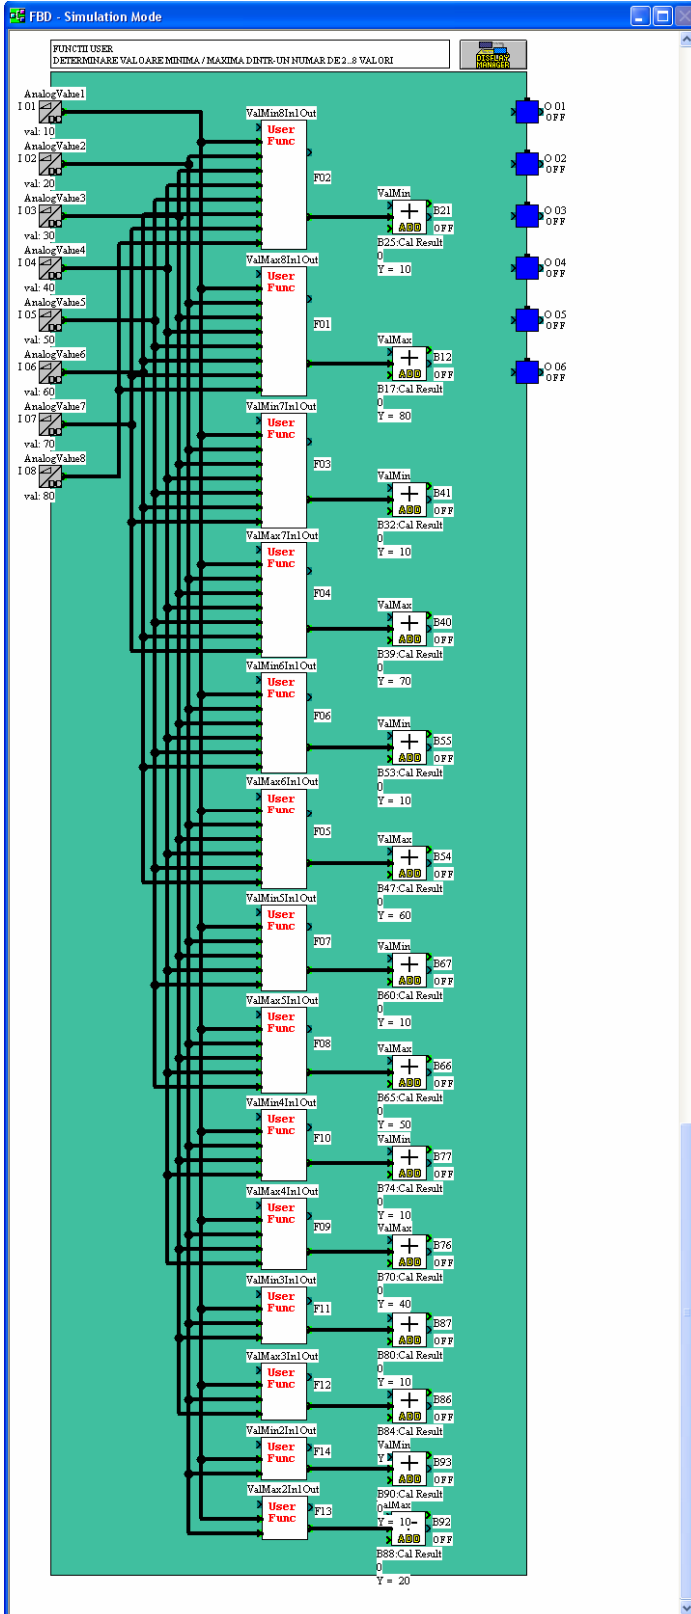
FBD - Simulation Mode

FUNCTII USER
DETERMINARE VALOARE MINIMA / MAXIMA DINTR-UN NUMAR DE 2...8 VALORI

DISPLAY MANAGER

AnalogValue1
I 01
val: 10
AnalogValue2
I 02
val: 20
AnalogValue3
I 03
val: 30
AnalogValue4
I 04
val: 40
AnalogValue5
I 05
val: 50
AnalogValue6
I 06
val: 60
AnalogValue7
I 07
val: 70
AnalogValue8
I 08
val: 80

O 01 OFF
O 02 OFF
O 03 OFF
O 04 OFF
O 05 OFF
O 06 OFF

ValMin8In1Out
User Func
F02
ValMin
ADD
B21
OFF
B25:Cal Result
0
Y = 10

ValMax8In1Out
User Func
F01
ValMax
ADD
B12
OFF
B17:Cal Result
0
Y = 80

ValMin7In1Out
User Func
F03
ValMin
ADD
B41
OFF
B32:Cal Result
0
Y = 10

ValMax7In1Out
User Func
F04
ValMax
ADD
B40
OFF
B39:Cal Result
0
Y = 70

ValMin6In1Out
User Func
F06
ValMin
ADD
B55
OFF
B53:Cal Result
0
Y = 10

ValMax6In1Out
User Func
F05
ValMax
ADD
B54
OFF
B47:Cal Result
0
Y = 60

ValMin5In1Out
User Func
F07
ValMin
ADD
B67
OFF
B60:Cal Result
0
Y = 10

ValMax5In1Out
User Func
F08
ValMax
ADD
B66
OFF
B65:Cal Result
0
Y = 50

ValMin4In1Out
User Func
F10
ValMin
ADD
B77
OFF
B74:Cal Result
0
Y = 10

ValMax4In1Out
User Func
F09
ValMax
ADD
B76
OFF
B70:Cal Result
0
Y = 40

ValMin3In1Out
User Func
F11
ADD
B87
OFF
B80:Cal Result
0
Y = 10

ValMax3In1Out
User Func
F12
ADD
B86
OFF
B84:Cal Result
ValMin
Y

ValMin2In1Out
User Func
F14
ADD
B93
OFF
B90:Cal Result
0
ValMax
Y = 10
ADD
B92
OFF

ValMax2In1Out
User Func
F13
B88:Cal Result
0
Y = 20